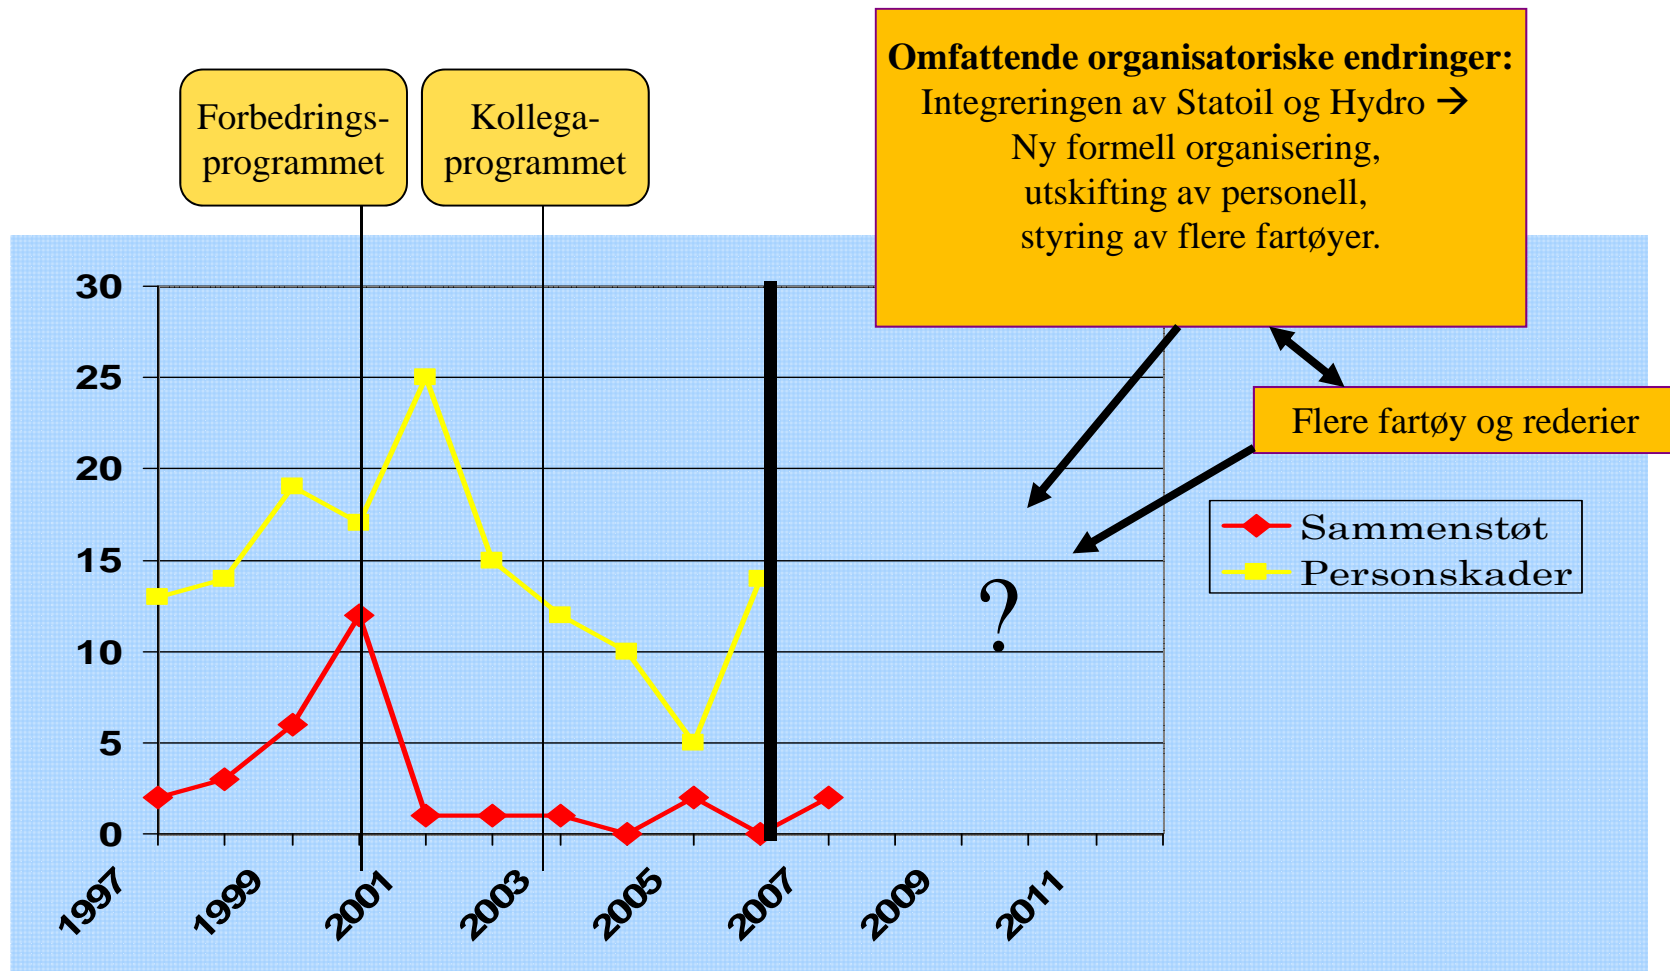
Forbedrings-programmet

Kollega-programmet

**Omfattende organisatoriske endringer:**
Integreringen av Statoil og Hydro →
Ny formell organisering,
utskifting av personell,
styring av flere fartøyer.

Flere fartøy og rederier

Sammenstøt
Personskader

?

30
25
20
15
10
5
0

1997
1999
2001
2003
2005
2007
2009
2011